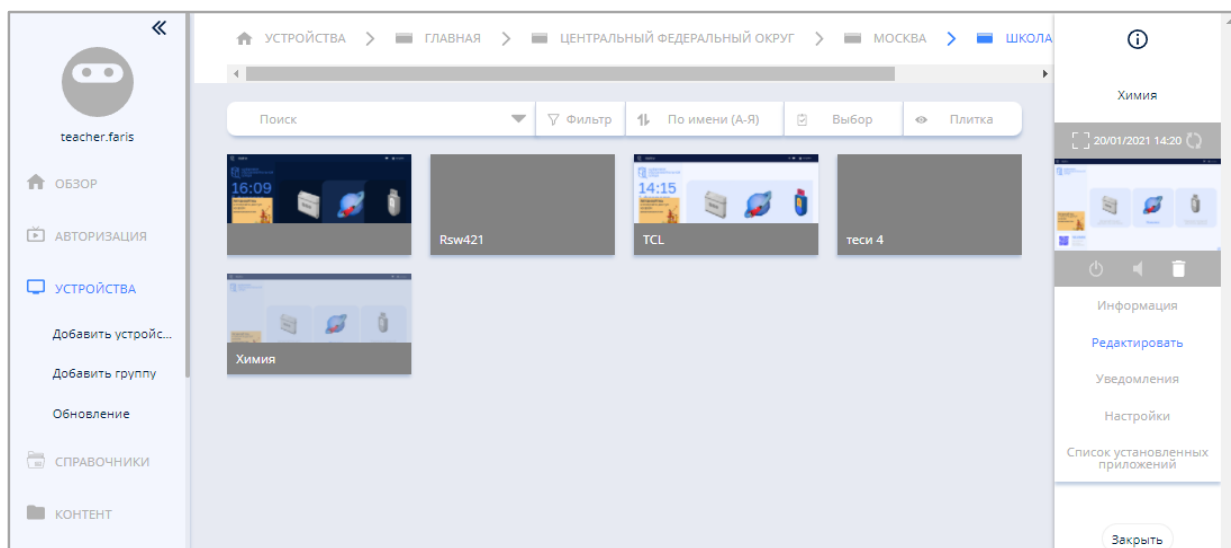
«

teacher.faris

ОБЗОР

АВТОРИЗАЦИЯ

УСТРОЙСТВА

Добавить устройс...

Добавить группу

Обновление

СПРАВОЧНИКИ

КОНТЕНТ

УСТРОЙСТВА > ГЛАВНАЯ > ЦЕНТРАЛЬНЫЙ ФЕДЕРАЛЬНЫЙ ОКРУГ > МОСКВА > ШКОЛА

Поиск | Фильтр | По имени (А-Я) | Выбор | Плитка

16:09

Rsw421

14:15

TCL

теси 4

Химия

Химия

20/01/2021 14:20

Информация

Редактировать

Уведомления

Настройки

Список установленных приложений

Закрыть